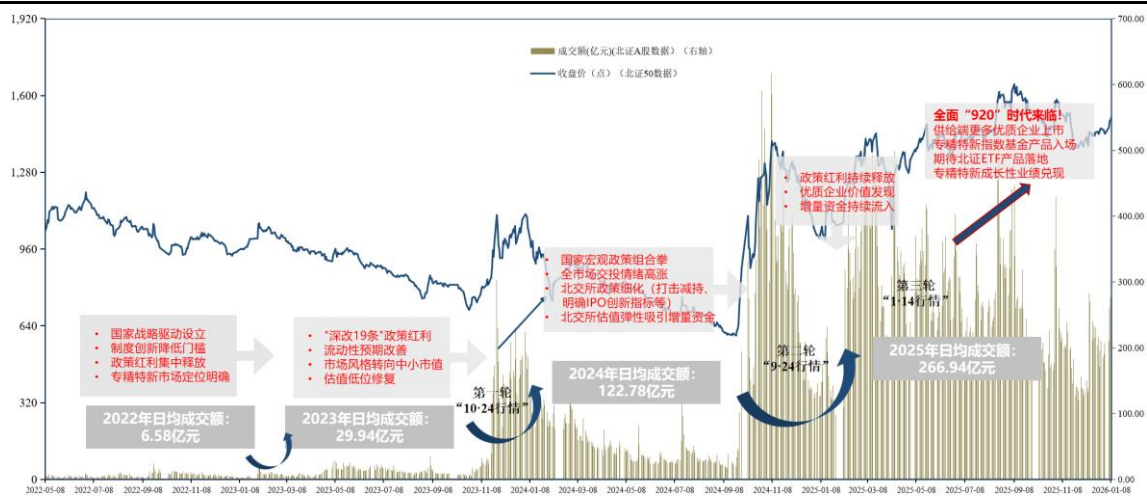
1,920
1,600
1,280
960
640
320
0

700.00
600.00
500.00
400.00
300.00
200.00
100.00
0.00

成交额(亿元)(北证A股数据)（右轴）
收盘价（点）（北证50数据）

• 国家战略驱动设立
• 制度创新降低门槛
• 政策红利集中释放
• 专精特新市场定位明确

2022年日均成交额：6.58亿元

• "深改19条"政策红利
• 流动性预期改善
• 市场风格转向中小市值
• 估值低位修复

2023年日均成交额：29.94亿元

第一轮"10·24行情"

• 国家宏观政策组合拳
• 全市场交投情绪高涨
• 北交所政策细化（打击减持、明确IPO创新指标等）
• 北交所估值弹性吸引增量资金

2024年日均成交额：122.78亿元

第二轮"9·24行情"

• 政策红利持续释放
• 优质企业价值发现
• 增量资金持续流入

第三轮"1·14行情"

2025年日均成交额：266.94亿元

全面"920"时代来临！
供给端更多优质企业上市
专精特新指数基金产品入场
期待北证ETF产品落地
专精特新成长性业绩兑现

2022-05-08 2022-07-08 2022-09-08 2022-11-08 2023-01-08 2023-03-08 2023-05-08 2023-07-08 2023-09-08 2023-11-08 2024-01-08 2024-03-08 2024-05-08 2024-07-08 2024-09-08 2024-11-08 2025-01-08 2025-03-08 2025-05-08 2025-07-08 2025-09-08 2025-11-08 2026-01-08